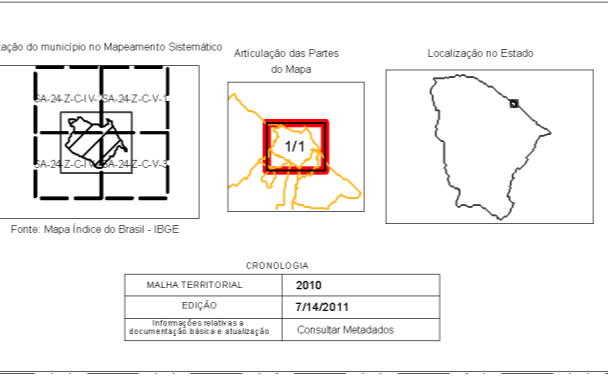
ação do município no Mapeamento Sistemático

SA-24-Z-C-IV SA-24-Z-C-V-1

SA-24-Z-C-IV SA-24-Z-C-V-3

Fonte: Mapa Índice do Brasil - IBGE

Articulação das Partes do Mapa

1/1

Localização no Estado

CRONOLOGIA

| MALHA TERRITORIAL | 2010 |
|---|---|
| EDIÇÃO | 7/14/2011 |
| Informações relativas a documentação básica e atualização | Consultar Metadados |